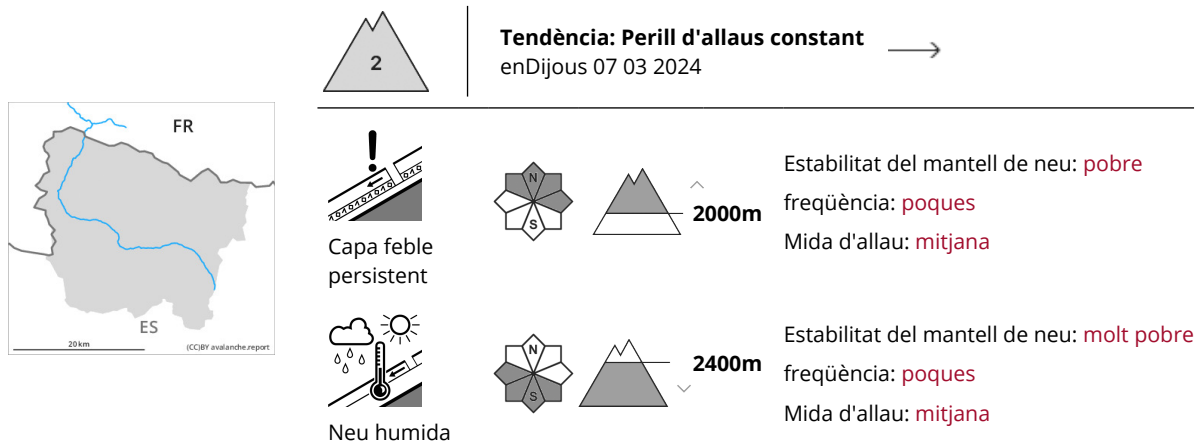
FR

ES

20 km

(CC)BY avalanche.report

2

Tendència: Perill d'allaus constant

enDijous 07 03 2024

Capa feble persistent

N

S

2000m

Estabilitat del mantell de neu: pobre

freqüència: poques

Mida d'allau: mitjana

Neu humida

N

S

2400m

Estabilitat del mantell de neu: molt pobre

freqüència: poques

Mida d'allau: mitjana